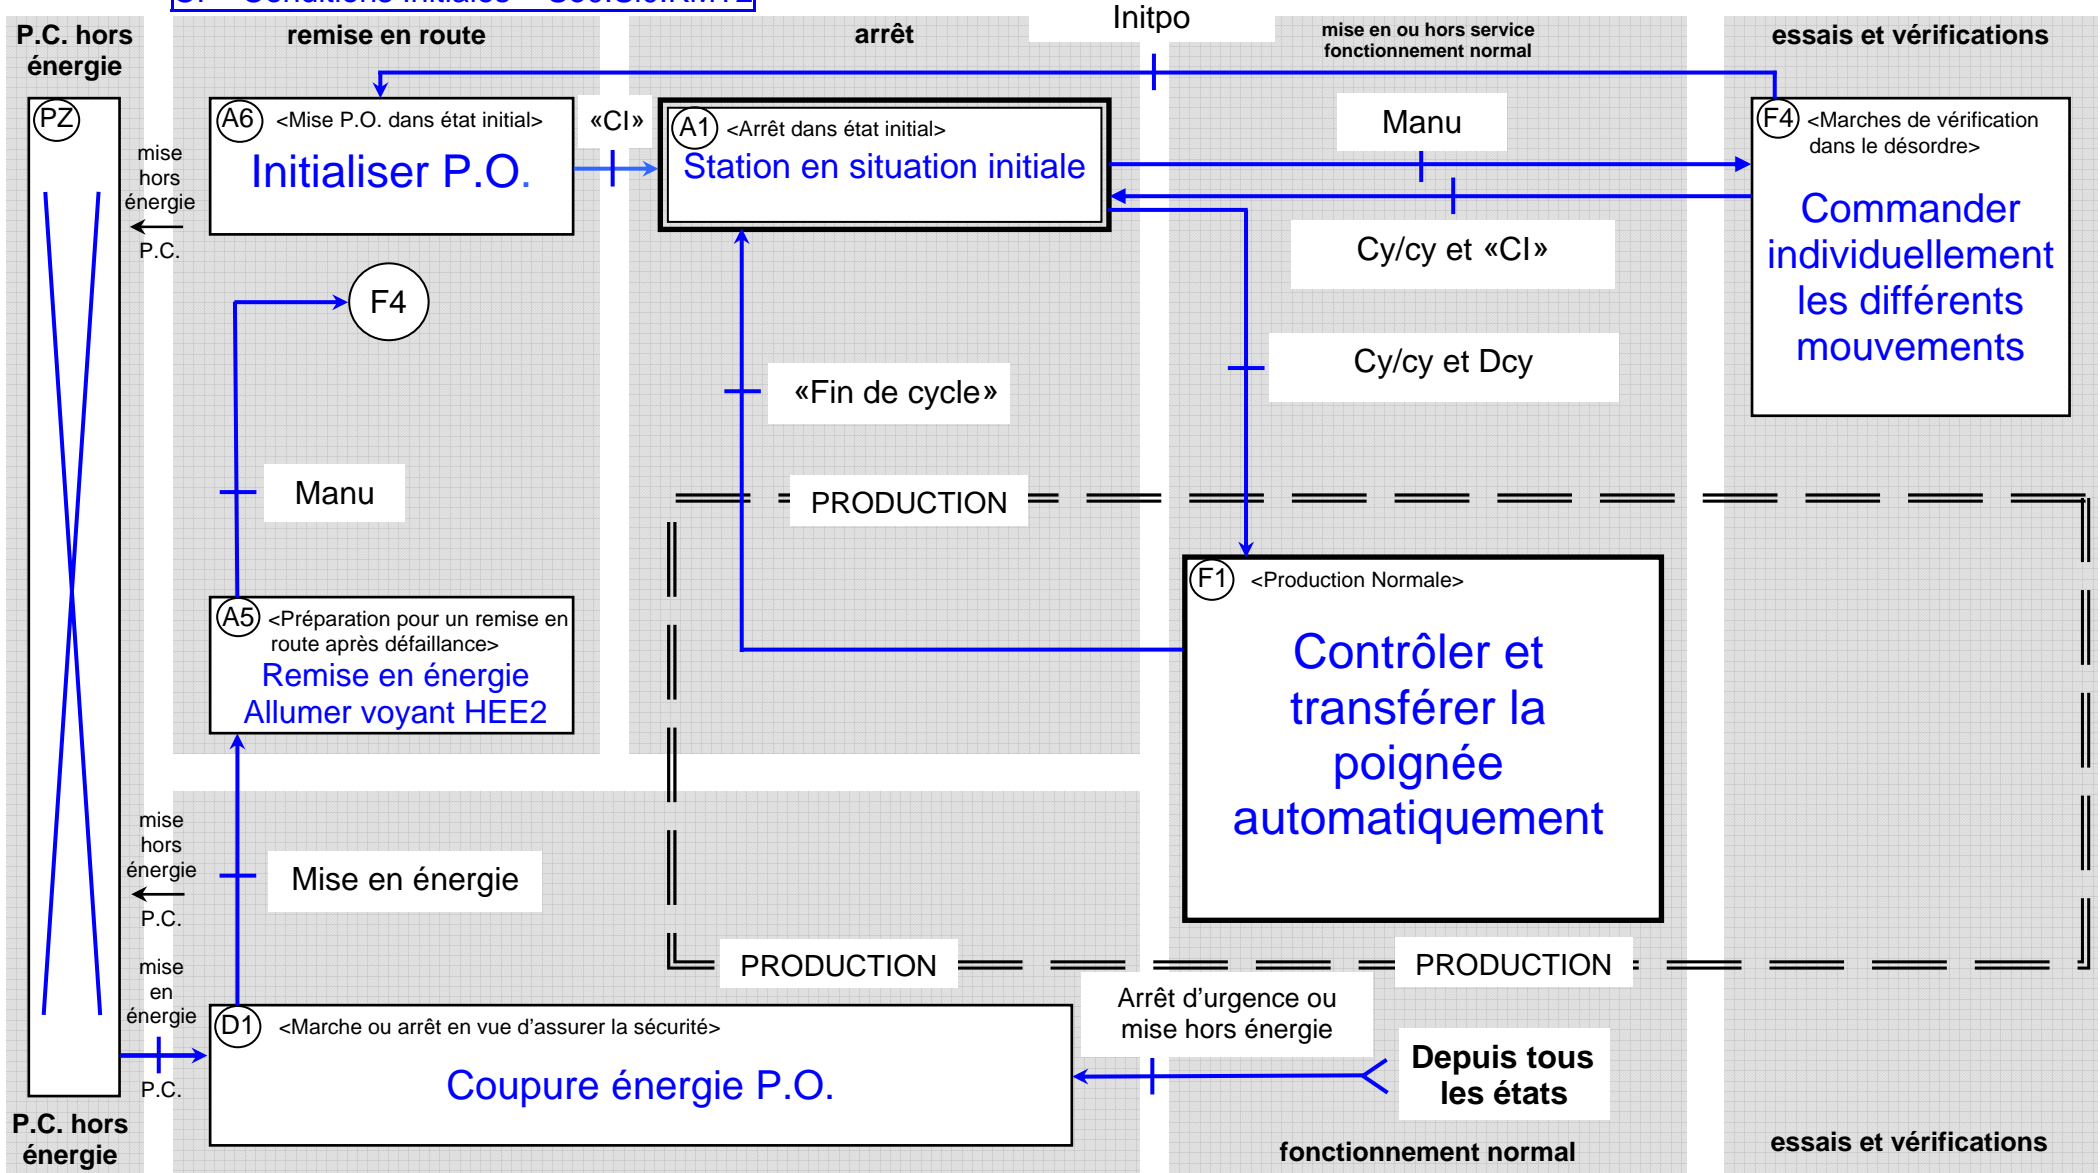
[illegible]

P.C. hors énergie

remise en route

arrêt

Initpo

mise en ou hors service fonctionnement normal

essais et vérifications

PZ

mise hors énergie

P.C.

A6 <Mise P.O. dans état initial>

Initialiser P.O.

«CI»

A1 <Arrêt dans état initial>

Station en situation initiale

Manu

F4 <Marches de vérification dans le désordre>

Commander individuellement les différents mouvements

Cy/cy et «CI»

F4

Cy/cy et Dcy

«Fin de cycle»

Manu

PRODUCTION

F1 <Production Normale>

Contrôler et transférer la poignée automatiquement

A5 <Préparation pour un remise en route après défaillance>

Remise en énergie

Allumer voyant HEE2

mise hors énergie

P.C.

Mise en énergie

mise en énergie

PRODUCTION

PRODUCTION

Arrêt d'urgence ou mise hors énergie

D1 <Marche ou arrêt en vue d'assurer la sécurité>

Coupure énergie P.O.

P.C.

Depuis tous les états

P.C. hors énergie

fonctionnement normal

essais et vérifications